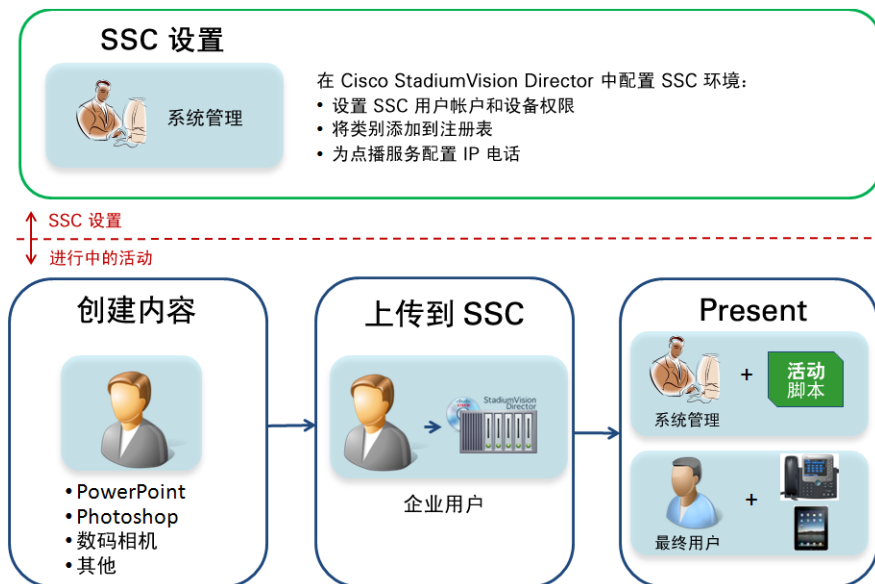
SSC 设置

系统管理

在 Cisco StadiumVision Director 中配置 SSC 环境：
• 设置 SSC 用户帐户和设备权限
• 将类别添加到注册表
• 为点播服务配置 IP 电话

SSC 设置

进行中的活动

创建内容

• PowerPoint
• Photoshop
• 数码相机
• 其他

上传到 SSC

StadiumVision Director

企业用户

Present

系统管理

+

活动脚本

+

最终用户